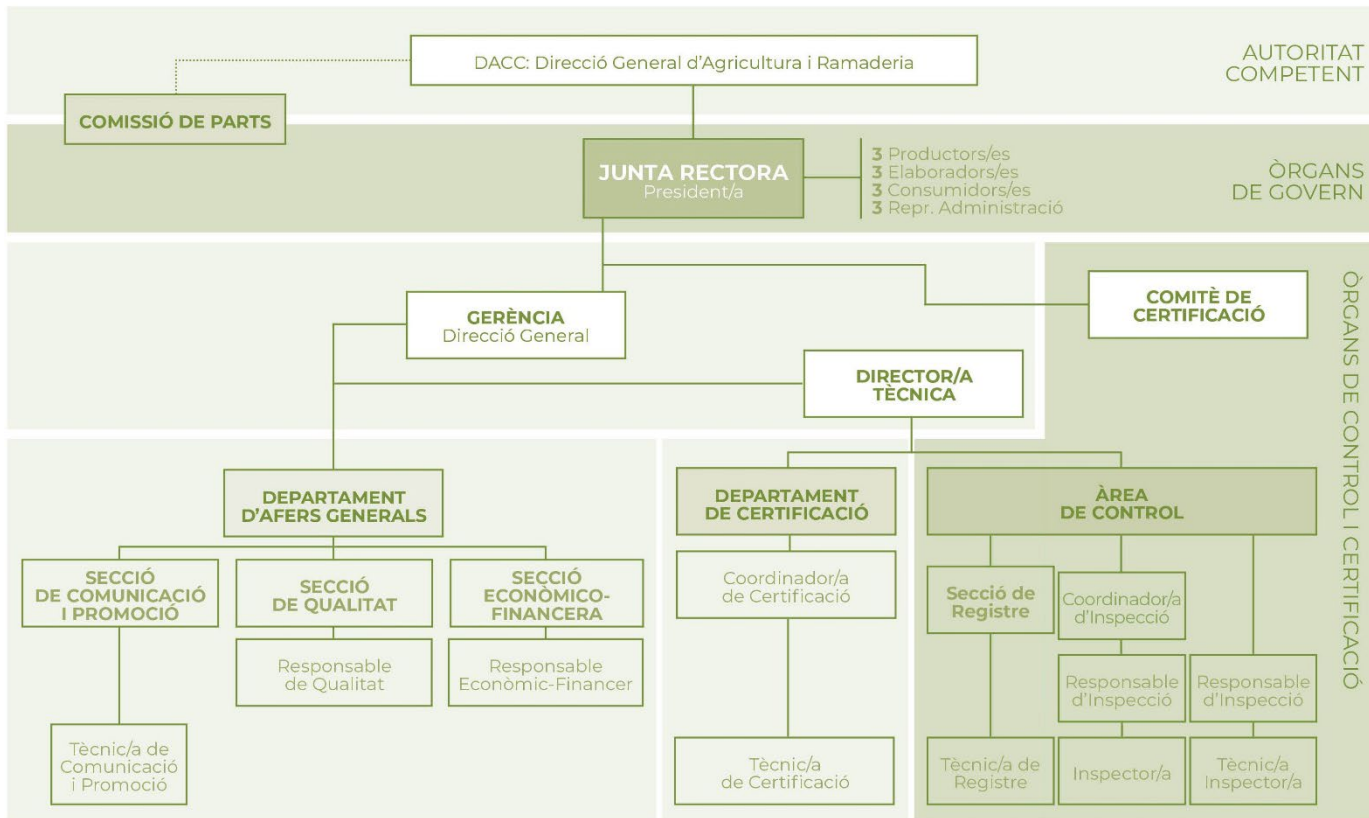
DACC: Direcció General d'Agricultura i Ramaderia

AUTORITAT COMPETENT

COMISSIÓ DE PARTS

JUNTA RECTORA
President/a

3 Productors/es
3 Elaboradors/es
3 Consumidors/es
3 Repr. Administració

ÒRGANS DE GOVERN

ÒRGANS DE CONTROL I CERTIFICACIÓ

GERÈNCIA
Direcció General

COMITÈ DE CERTIFICACIÓ

DIRECTOR/A TÈCNICA

DEPARTAMENT D'AFERS GENERALS

DEPARTAMENT DE CERTIFICACIÓ

ÀREA DE CONTROL

SECCIÓ DE COMUNICACIÓ I PROMOCIÓ

SECCIÓ DE QUALITAT

SECCIÓ ECONÒMICO-FINANCERA

Coordinador/a de Certificació

Secció de Registre

Coordinador/a d'Inspecció

Responsable de Qualitat

Responsable Econòmic-Financer

Responsable d'Inspecció

Responsable d'Inspecció

Tècnic/a de Comunicació i Promoció

Tècnic/a de Certificació

Tècnic/a de Registre

Inspector/a

Tècnic/a Inspector/a